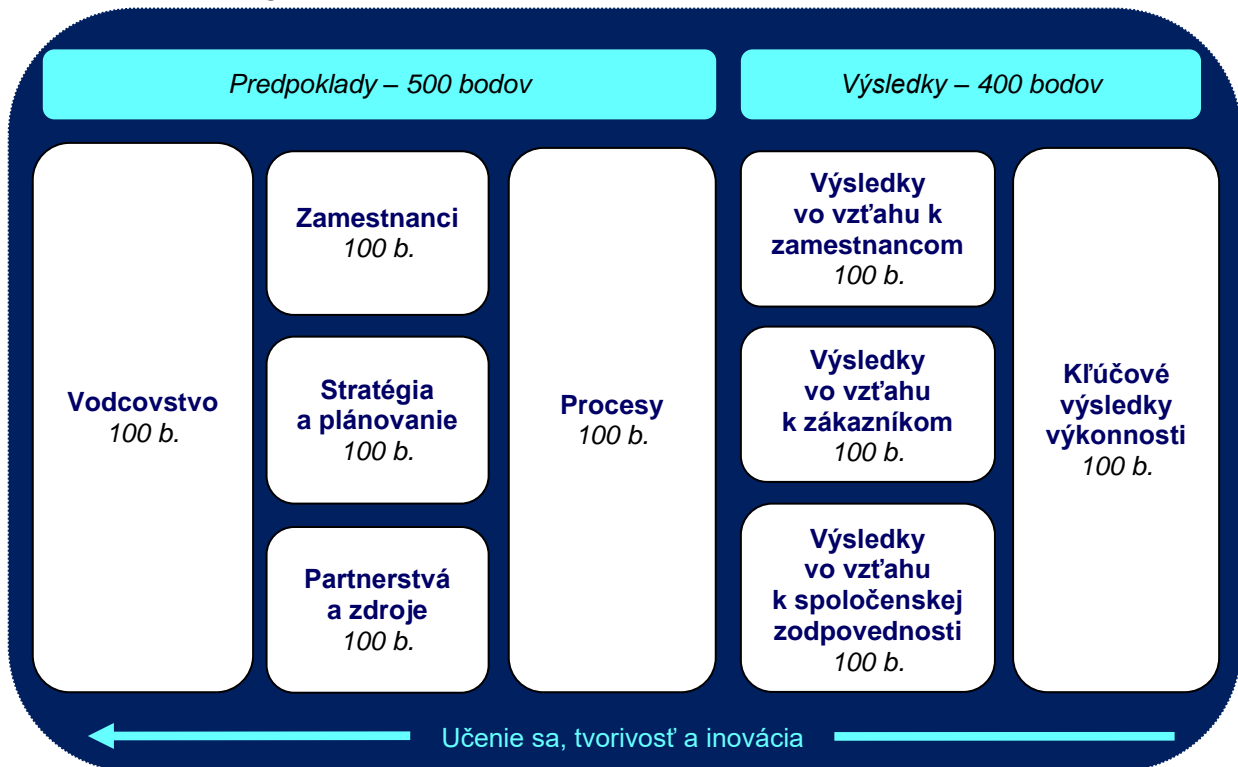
Predpoklady – 500 bodov

Výsledky – 400 bodov

Vodcovstvo
100 b.

Zamestnanci
100 b.

Stratégia a plánovanie
100 b.

Partnerstvá a zdroje
100 b.

Procesy
100 b.

Výsledky vo vzťahu k zamestnancom
100 b.

Výsledky vo vzťahu k zákazníkom
100 b.

Výsledky vo vzťahu k spoločenskej zodpovednosti
100 b.

Kľúčové výsledky výkonnosti
100 b.

Učenie sa, tvorivosť a inovácia